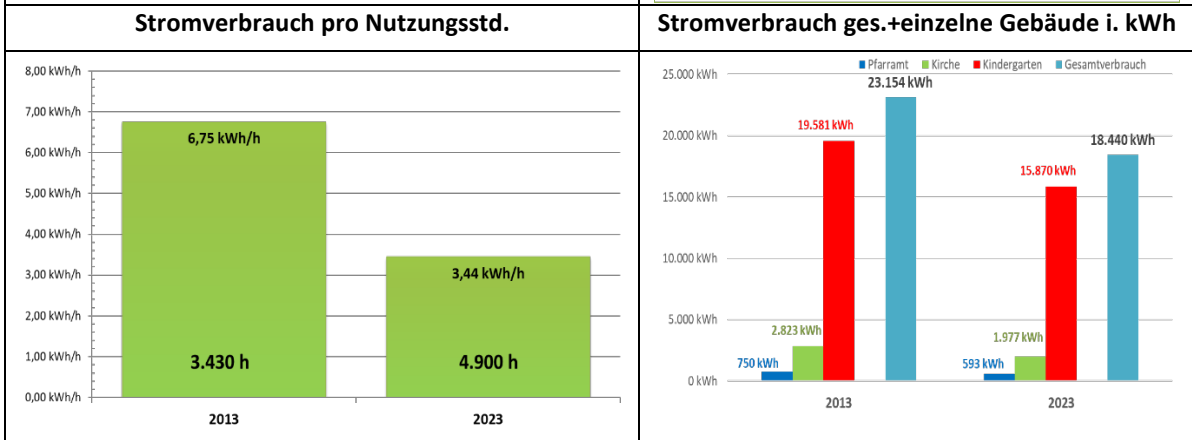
| Stromverbrauch pro Nutzungsstd. | Stromverbrauch ges.+einzelne Gebäude i. kWh |
|---|---|

8,00 kWh/h
7,00 kWh/h
6,00 kWh/h
5,00 kWh/h
4,00 kWh/h
3,00 kWh/h
2,00 kWh/h
1,00 kWh/h
0,00 kWh/h

6,75 kWh/h
3.430 h
3,44 kWh/h
4.900 h

2013
2023

Pfarramt Kirche Kindergarten Gesamtverbrauch

25.000 kWh
20.000 kWh
15.000 kWh
10.000 kWh
5.000 kWh
0 kWh

750 kWh
2.823 kWh
19.581 kWh
23.154 kWh
593 kWh
1.977 kWh
15.870 kWh
18.440 kWh

2013
2023